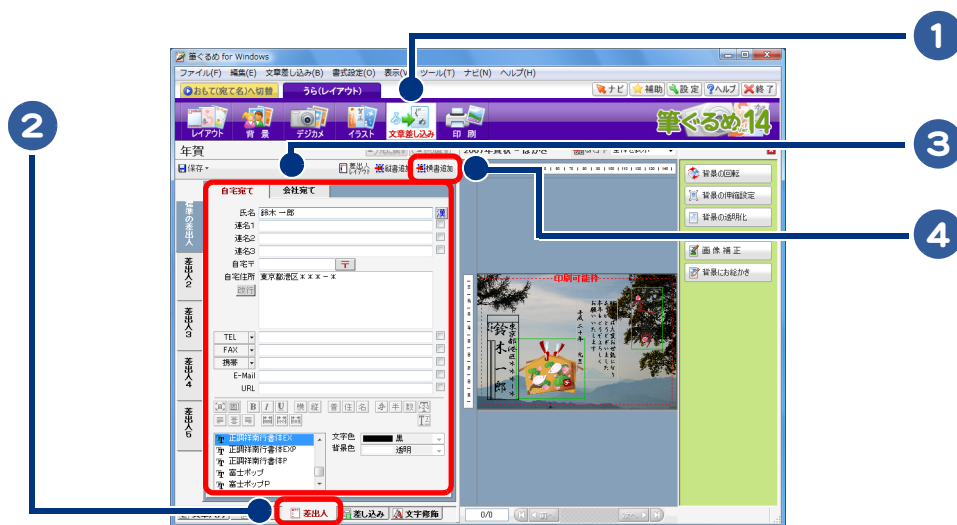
1

2

3

4

筆ぐるめ for Windows

ファイル(F) 編集(E) 文章差し込み(B) 書式設定(O) 表示(V) ツール(T) ナビ(N) ヘルプ(H)

おもて(宛て名)へ切替 うら(レイアウト)

ナビ 補助 設定 ヘルプ 終了

レイアウト 背景 デジカメ イラスト 文章差し込み 印刷

筆ぐるめ14

年賀

保存

差出人(レイアウト) 縦書追加 横書追加

2007年賀状・はがき

背景の回転

背景の伸縮設定

背景の透明化

画像補正

背景にお絵かき

標準の差出人

差出人2

差出人3

差出人4

差出人5

自宅宛て 会社宛て

氏名 鈴木 一郎

漢

連名1

連名2

連名3

自宅〒 〒

自宅住所 東京都港区＊＊＊－＊

改行

TEL

FAX

携帯

E-Mail

URL

B I U

正調祥南行書体EX

正調祥南行書体EXP

正調祥南行書体P

富士ポップ

富士ポップP

文字色 黒

背景色 透明

印刷可能枠

鈴木一郎

差出人 差し込み 文字飾飾

0/0